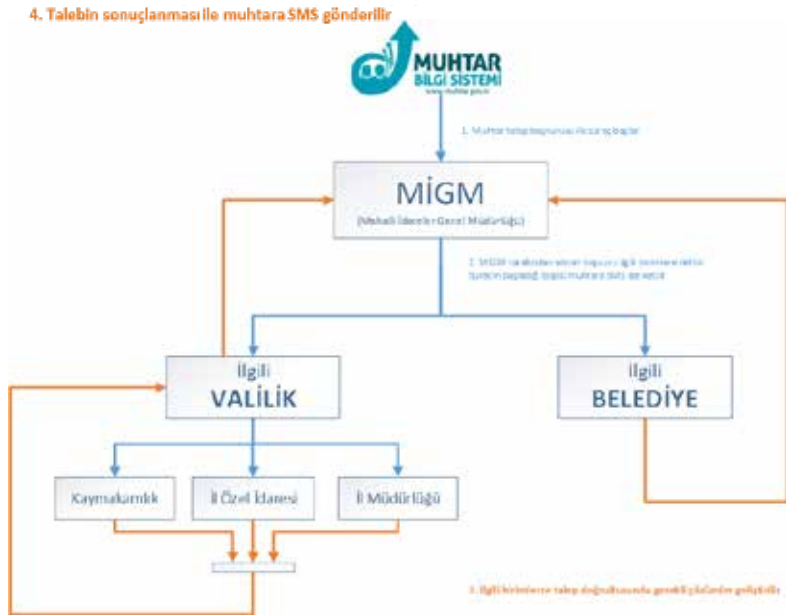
4. Talebin sonuçlanması ile muhtara SMS gönderilir

MUHTAR
BİLGİ SİSTEMİ
www.muhtar.gov.tr

1. Muhtar talep başvurusu ile süreç başlar

MİGM
(Mahalli İdareler Genel Müdürlüğü)

2. MİGM tarafından sistem başvuru ilgili birimlere iletilir. Sistem başvuru bilgisi muhtara SMS ile iletilir.

İlgili
VALİLİK

İlgili
BELEDİYE

Kaymakamlık

İl Özel İdaresi

İl Müdürlüğü

3. İlgili birimlerce talep doğrultusunda gerekli çözümler geliştirilir